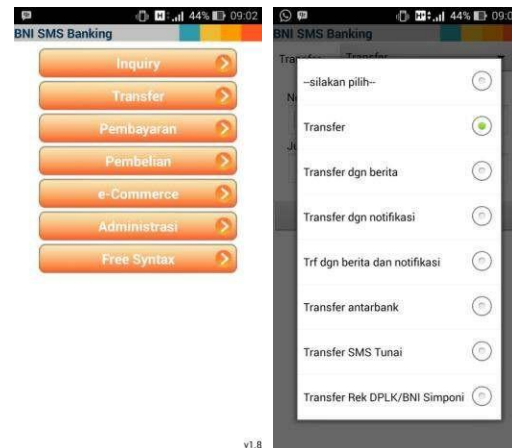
44% 09:02
BNI SMS Banking

Inquiry
Transfer
Pembayaran
Pembelian
e-Commerce
Administrasi
Free Syntax

v1.8

44% 09:0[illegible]
BNI SMS Banking
Tra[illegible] Transfer
N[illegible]
Ju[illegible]

--silakan pilih--
Transfer
Transfer dgn berita
Transfer dgn notifikasi
Trf dgn berita dan notifikasi
Transfer antarbank
Transfer SMS Tunai
Transfer Rek DPLK/BNI Simponi